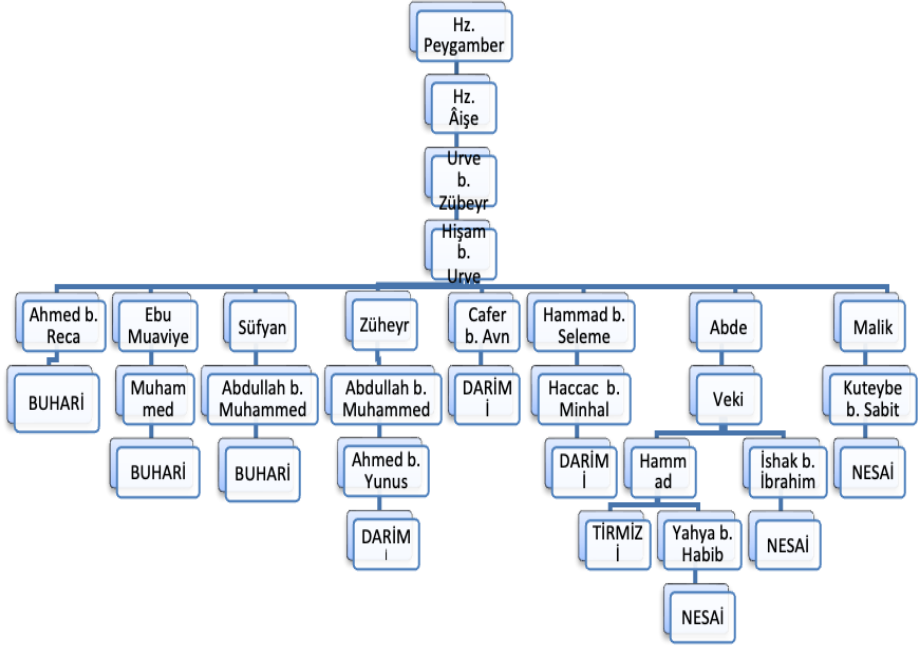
Hz. Peygamber

Hz. Âişe

Urve b. Zübeyr

Hişam b. Urve

Ahmed b. Reca

BUHARİ

Ebu Muaviye

Muham med

BUHARİ

Süfyan

Abdullah b. Muhammed

BUHARİ

Züheyr

Abdullah b. Muhammed

Ahmed b. Yunus

DARİM İ

Cafer b. Avn

DARİM İ

Hammad b. Seleme

Haccac b. Minhal

DARİM İ

Abde

Veki

Hamm ad

TİRMİZ İ

Yahya b. Habib

NESAİ

İshak b. İbrahim

NESAİ

Malik

Kuteybe b. Sabit

NESAİ